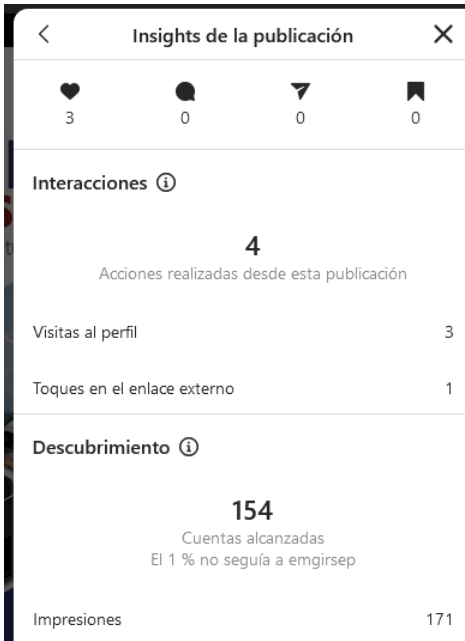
<

Insights de la publicación

×

3

0

0

0

Interacciones ⓘ

4

Acciones realizadas desde esta publicación

Visitas al perfil

3

Toques en el enlace externo

1

Descubrimiento ⓘ

154

Cuentas alcanzadas

El 1 % no seguía a emgirsep

Impresiones

171